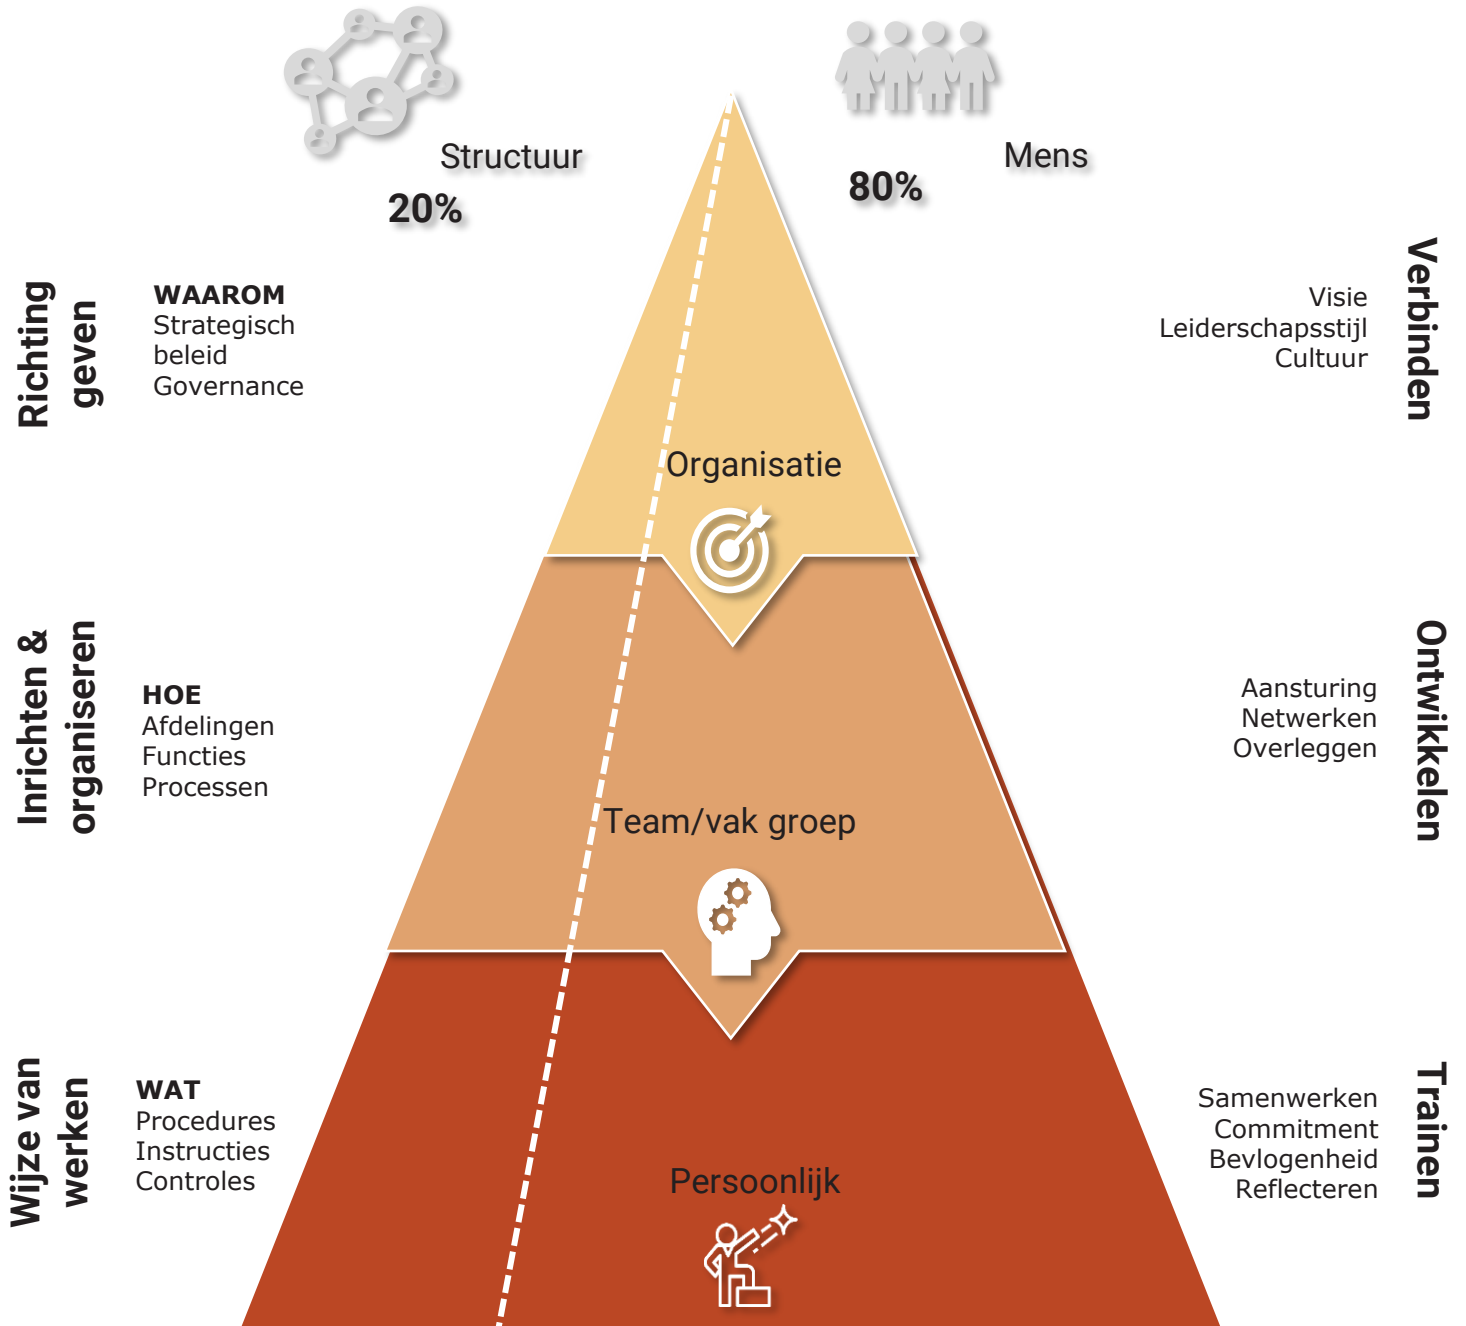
Structuur
20%

Mens
80%

Richting geven

WAAROM
Strategisch beleid
Governance

Verbinden

Visie
Leiderschapsstijl
Cultuur

Organisatie

Inrichten & organiseren

HOE
Afdelingen
Functies
Processen

Ontwikkelen

Aansturing
Netwerken
Overleggen

Team/vak groep

Wijze van werken

WAT
Procedures
Instructies
Controles

Trainen

Samenwerken
Commitment
Bevlogenheid
Reflecteren

Persoonlijk